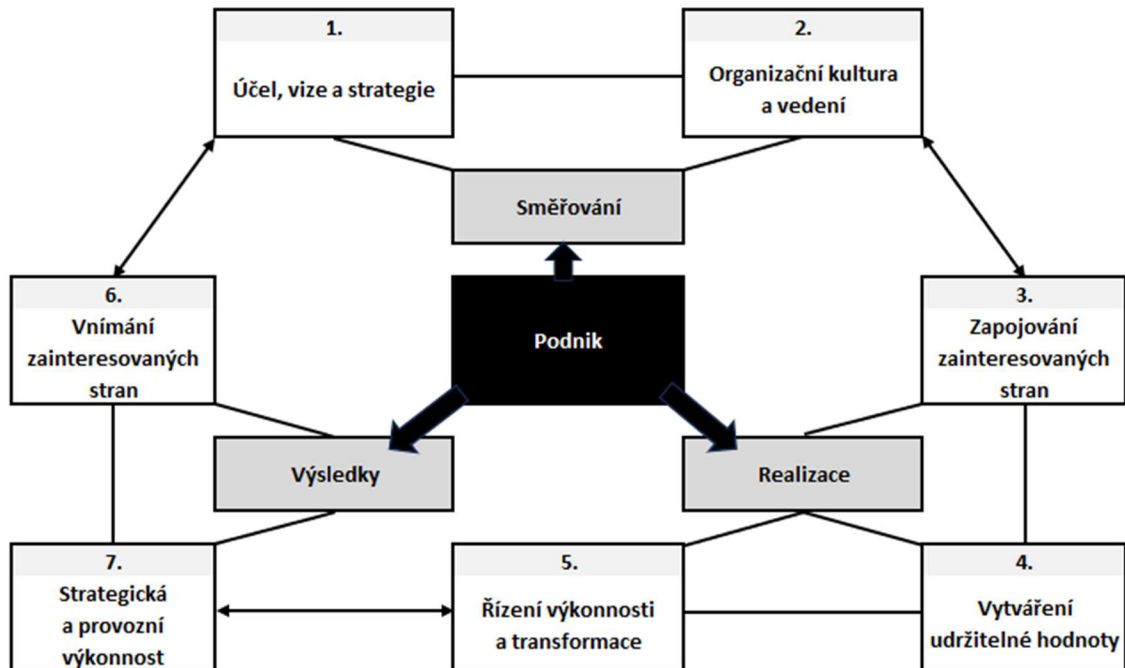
1.
Účel, vize a strategie

2.
Organizační kultura a vedení

Směřování

6.
Vnímání zainteresovaných stran

Podnik

3.
Zapojování zainteresovaných stran

Výsledky

Realizace

7.
Strategická a provozní výkonnost

5.
Řízení výkonnosti a transformace

4.
Vytváření udržitelné hodnoty